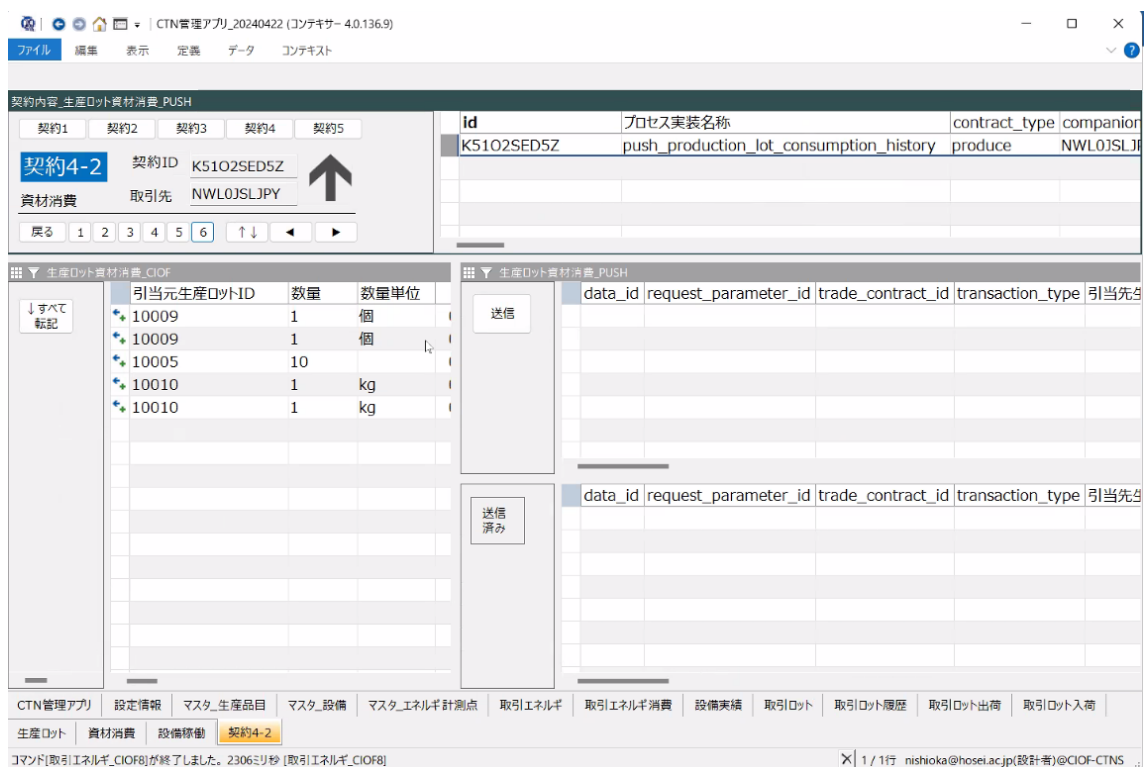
CTN管理アプリ_20240422 (コンテキサー 4.0.136.9)

ファイル 編集 表示 定義 データ コンテキスト

契約内容_生産ロット資材消費_PUSH

契約1 契約2 契約3 契約4 契約5

契約4-2 契約ID K51O2SED5Z
資材消費 取引先 NWL0JSLJPY

戻る 1 2 3 4 5 6 ↑↓ ◄ ►

| id | プロセス実装名称 | contract_type | companion |
|---|---|---|---|
| K51O2SED5Z | push_production_lot_consumption_history | produce | NWL0JSLJ |

生産ロット資材消費_CIOF

↓すべて転記

| 引当元生産ロットID | 数量 | 数量単位 |
|---|---|---|
| 10009 | 1 | 個 |
| 10009 | 1 | 個 |
| 10005 | 10 | |
| 10010 | 1 | kg |
| 10010 | 1 | kg |

生産ロット資材消費_PUSH

送信

| data_id | request_parameter_id | trade_contract_id | transaction_type | 引当先生 |
|---|---|---|---|---|

送信済み

| data_id | request_parameter_id | trade_contract_id | transaction_type | 引当先生 |
|---|---|---|---|---|

CTN管理アプリ 設定情報 マスタ_生産品目 マスタ_設備 マスタ_エネルギ計測点 取引エネルギ 取引エネルギ消費 設備実績 取引ロット 取引ロット履歴 取引ロット出荷 取引ロット入荷
生産ロット 資材消費 設備稼働 契約4-2

コマンド[取引エネルギ_CIOF8]が終了しました。2306ミリ秒 [取引エネルギ_CIOF8]
1 / 1行 nishioka@hosei.ac.jp(設計者)@CIOF-CTNS